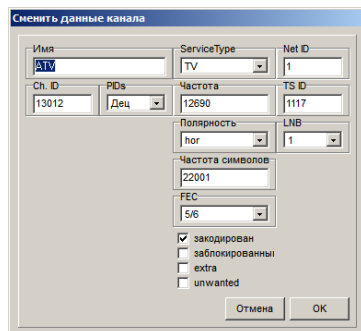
Сменить данные канала

Имя
ATV

ServiceType
TV

Net ID
1

Ch. ID
13012

PIDs
Дец

Частота
12690

TS ID
1117

Полярность
hor

LNB
1

Частота символов
22001

FEC
5/6

закодирован
заблокированны
extra
unwanted

Отмена
OK